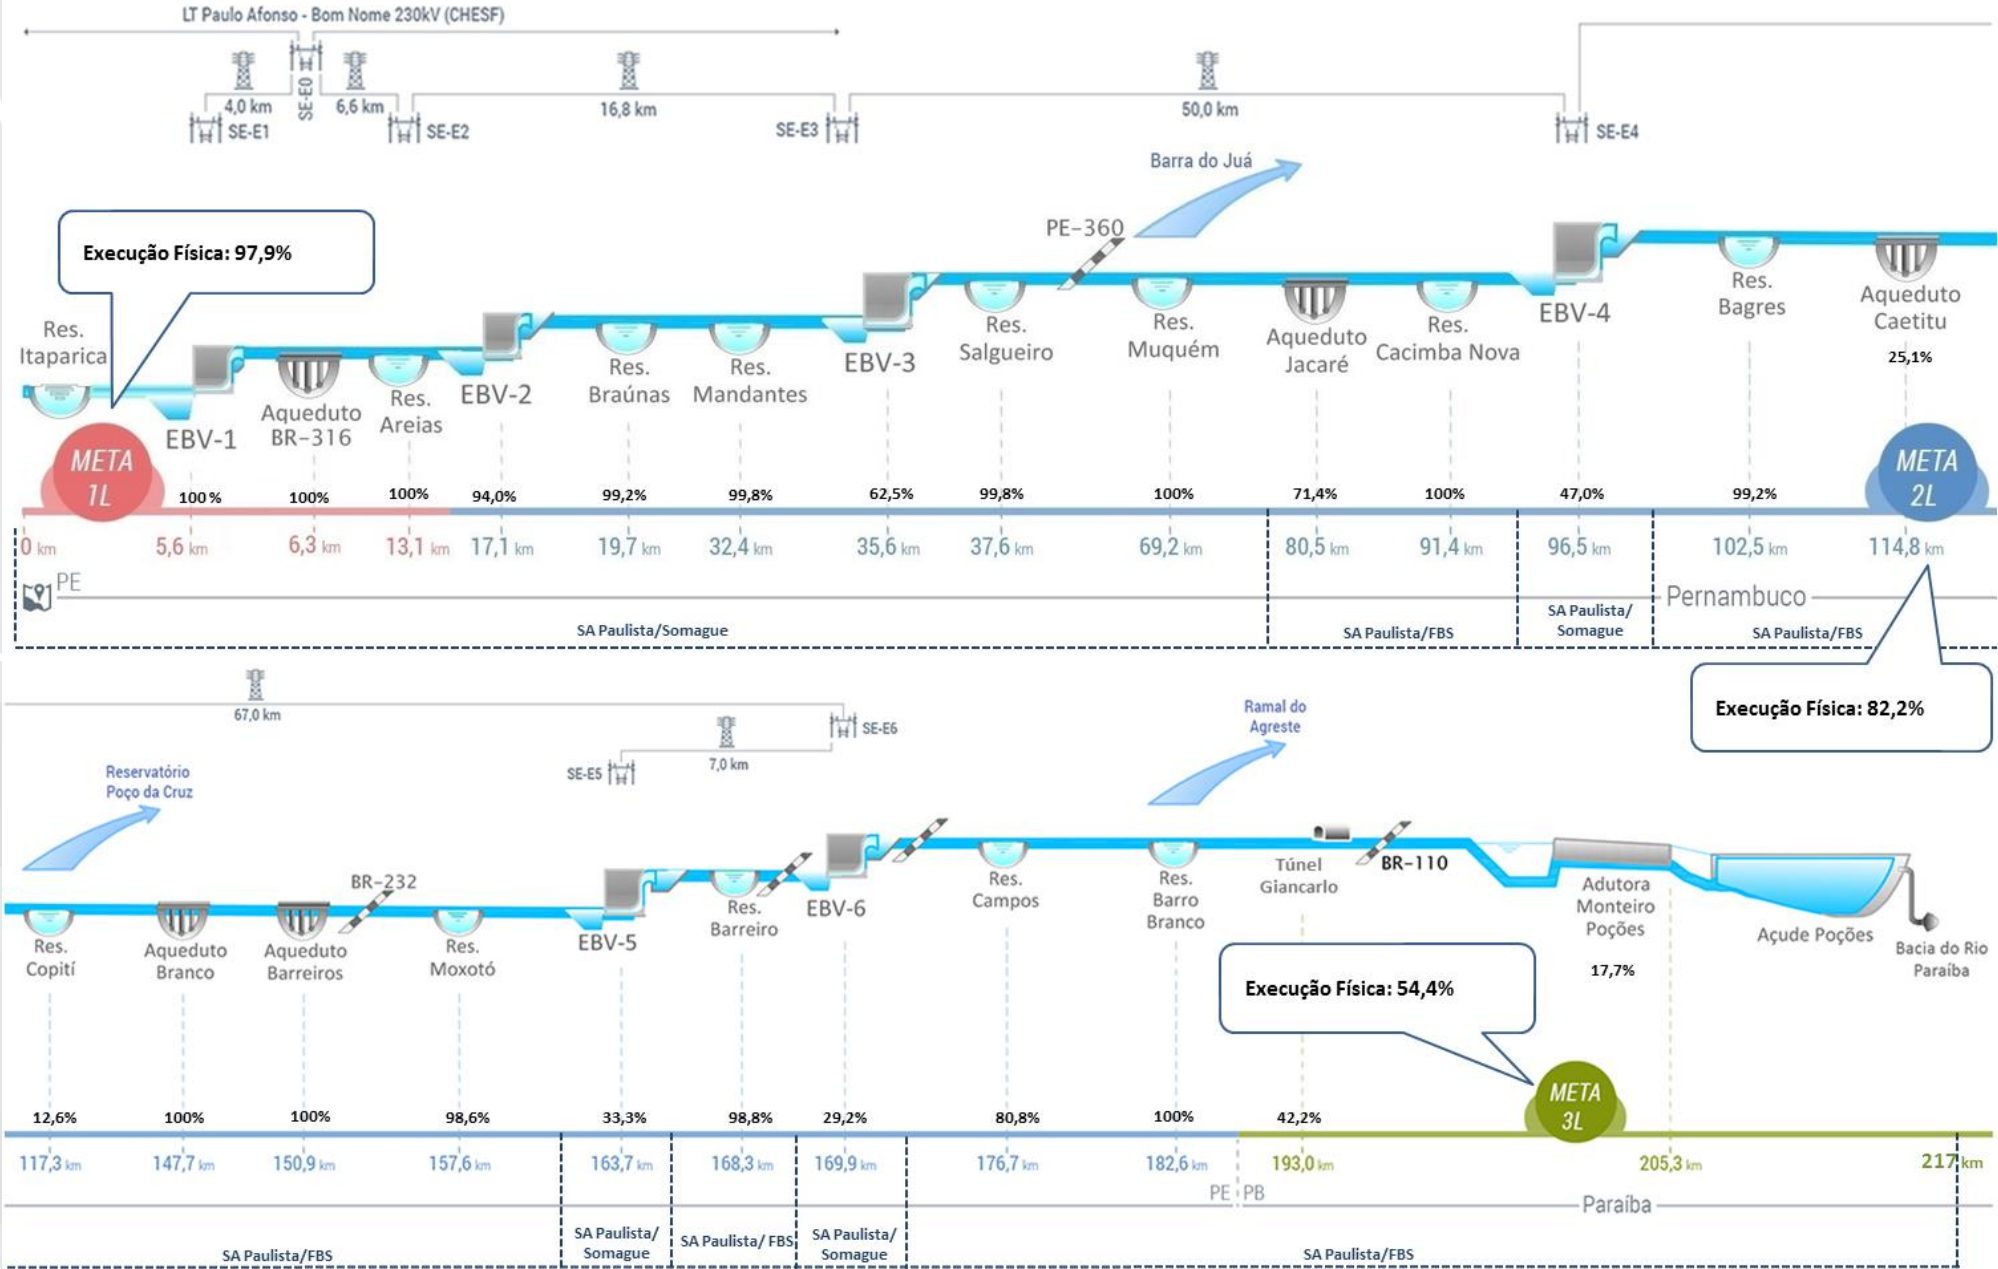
LT Paulo Afonso - Bom Nome 230kV (CHESF)

4,0 km
SE-E1
SE-E0
6,6 km
SE-E2
16,8 km
SE-E3
50,0 km
SE-E4

Barra do Juá

PE-360

Execução Física: 97,9%

Res. Itaparica
EBV-1
Aqueduto BR-316
Res. Areias
EBV-2
Res. Braúnas
Res. Mandantes
EBV-3
Res. Salgueiro
Res. Muquém
Aqueduto Jacaré
Res. Cacimba Nova
EBV-4
Res. Bagres
Aqueduto Caetitu
25,1%

META 1L
META 2L

100 %
100%
100%
94,0%
99,2%
99,8%
62,5%
99,8%
100%
71,4%
100%
47,0%
99,2%

0 km
5,6 km
6,3 km
13,1 km
17,1 km
19,7 km
32,4 km
35,6 km
37,6 km
69,2 km
80,5 km
91,4 km
96,5 km
102,5 km
114,8 km

PE
Pernambuco

SA Paulista/Somague
SA Paulista/FBS
SA Paulista/ Somague
SA Paulista/FBS

67,0 km
SE-E6
SE-E5
7,0 km

Reservatório Poço da Cruz
Ramal do Agreste

Execução Física: 82,2%

BR-232
Túnel Giancarlo
BR-110

Res. Copití
Aqueduto Branco
Aqueduto Barreiros
Res. Moxotó
EBV-5
Res. Barreiro
EBV-6
Res. Campos
Res. Barro Branco
Adutora Monteiro Poções
Açude Poções
Bacia do Rio Paraíba
17,7%

Execução Física: 54,4%

META 3L

12,6%
100%
100%
98,6%
33,3%
98,8%
29,2%
80,8%
100%
42,2%

117,3 km
147,7 km
150,9 km
157,6 km
163,7 km
168,3 km
169,9 km
176,7 km
182,6 km
193,0 km
205,3 km
217 km

PE PB
Paraíba

SA Paulista/FBS
SA Paulista/ Somague
SA Paulista/ FBS
SA Paulista/ Somague
SA Paulista/FBS